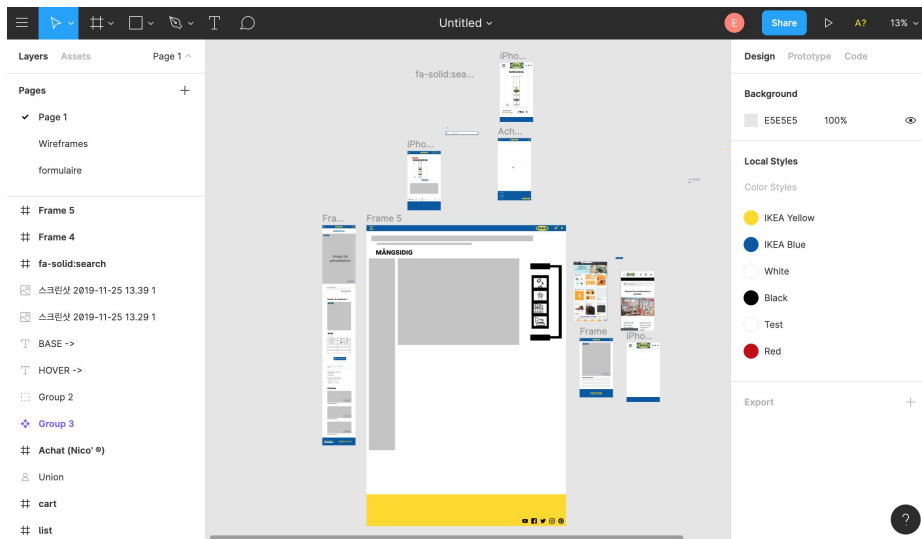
Untitled

Share

A?

13%

Layers Assets Page 1

Pages

Page 1

Wireframes

formulaire

Frame 5

Frame 4

fa-solid:search

스크린샷 2019-11-25 13.39 1

스크린샷 2019-11-25 13.29 1

BASE ->

HOVER ->

Group 2

Group 3

Achat (Nico' ®)

Union

cart

list

fa-solid:sea...

iPho...

Ach...

iPho...

Fra...

Frame 5

MÅNGSIDIG

Frame

iPho...

Design Prototype Code

Background

E5E5E5 100%

Local Styles

Color Styles

IKEA Yellow

IKEA Blue

White

Black

Test

Red

Export

?